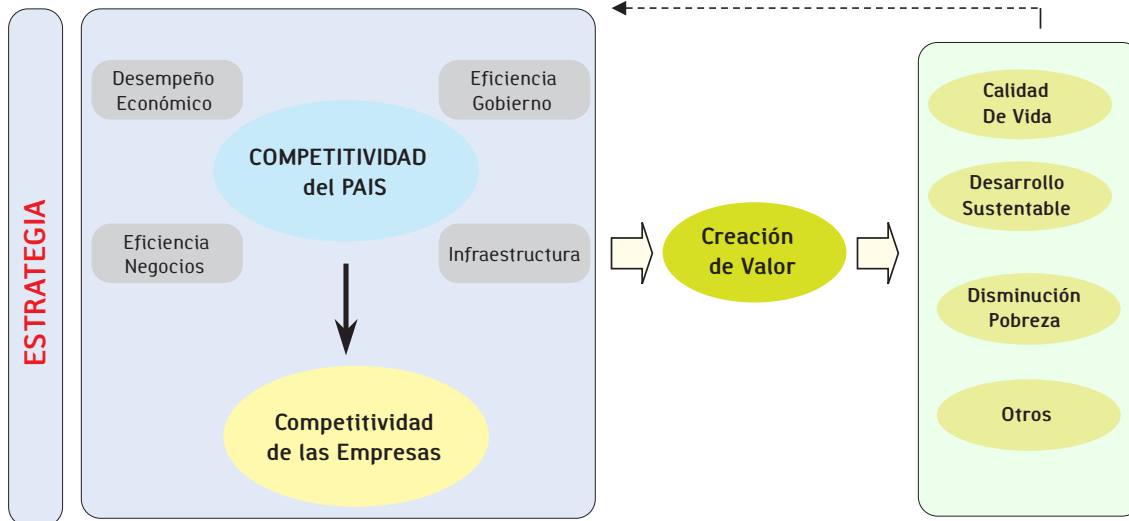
ESTRATEGIA

Desempeño Económico

Eficiencia Gobierno

COMPETITIVIDAD del PAIS

Eficiencia Negocios

Infraestructura

Competitividad de las Empresas

Creación de Valor

Calidad De Vida

Desarrollo Sustentable

Disminución Pobreza

Otros